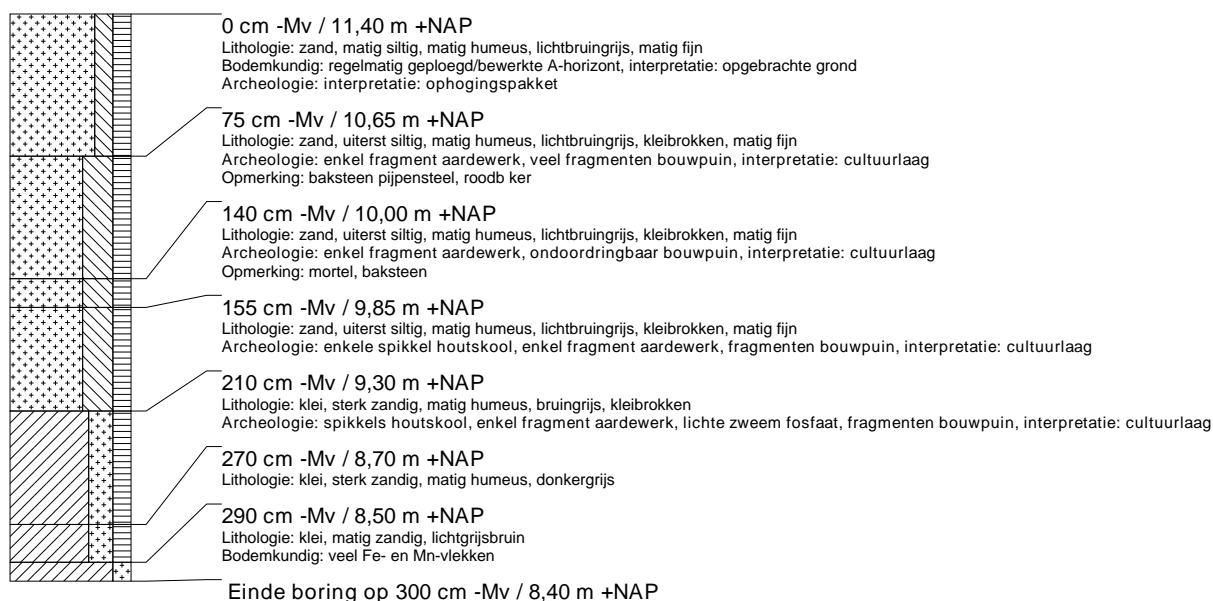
0 cm -Mv / 11,40 m +NAP
Lithologie: zand, matig siltig, matig humeus, lichtbruingrijs, matig fijn
Bodemkundig: regelmatig geploegd/bewerkte A-horizont, interpretatie: opgebrachte grond
Archeologie: interpretatie: ophogingspakket

75 cm -Mv / 10,65 m +NAP
Lithologie: zand, uiterst siltig, matig humeus, lichtbruingrijs, kleibrokken, matig fijn
Archeologie: enkel fragment aardewerk, veel fragmenten bouwpuin, interpretatie: cultuurlaag
Opmerking: baksteen pijpensteel, roodb ker

140 cm -Mv / 10,00 m +NAP
Lithologie: zand, uiterst siltig, matig humeus, lichtbruingrijs, kleibrokken, matig fijn
Archeologie: enkel fragment aardewerk, ondoordringbaar bouwpuin, interpretatie: cultuurlaag
Opmerking: mortel, baksteen

155 cm -Mv / 9,85 m +NAP
Lithologie: zand, uiterst siltig, matig humeus, lichtbruingrijs, kleibrokken, matig fijn
Archeologie: enkele spikkel houtskool, enkel fragment aardewerk, fragmenten bouwpuin, interpretatie: cultuurlaag

210 cm -Mv / 9,30 m +NAP
Lithologie: klei, sterk zandig, matig humeus, bruingrijs, kleibrokken
Archeologie: spikkels houtskool, enkel fragment aardewerk, lichte zweem fosfaat, fragmenten bouwpuin, interpretatie: cultuurlaag

270 cm -Mv / 8,70 m +NAP
Lithologie: klei, sterk zandig, matig humeus, donkergrijs

290 cm -Mv / 8,50 m +NAP
Lithologie: klei, matig zandig, lichtgrijsbruin
Bodemkundig: veel Fe- en Mn-vlekken

Einde boring op 300 cm -Mv / 8,40 m +NAP